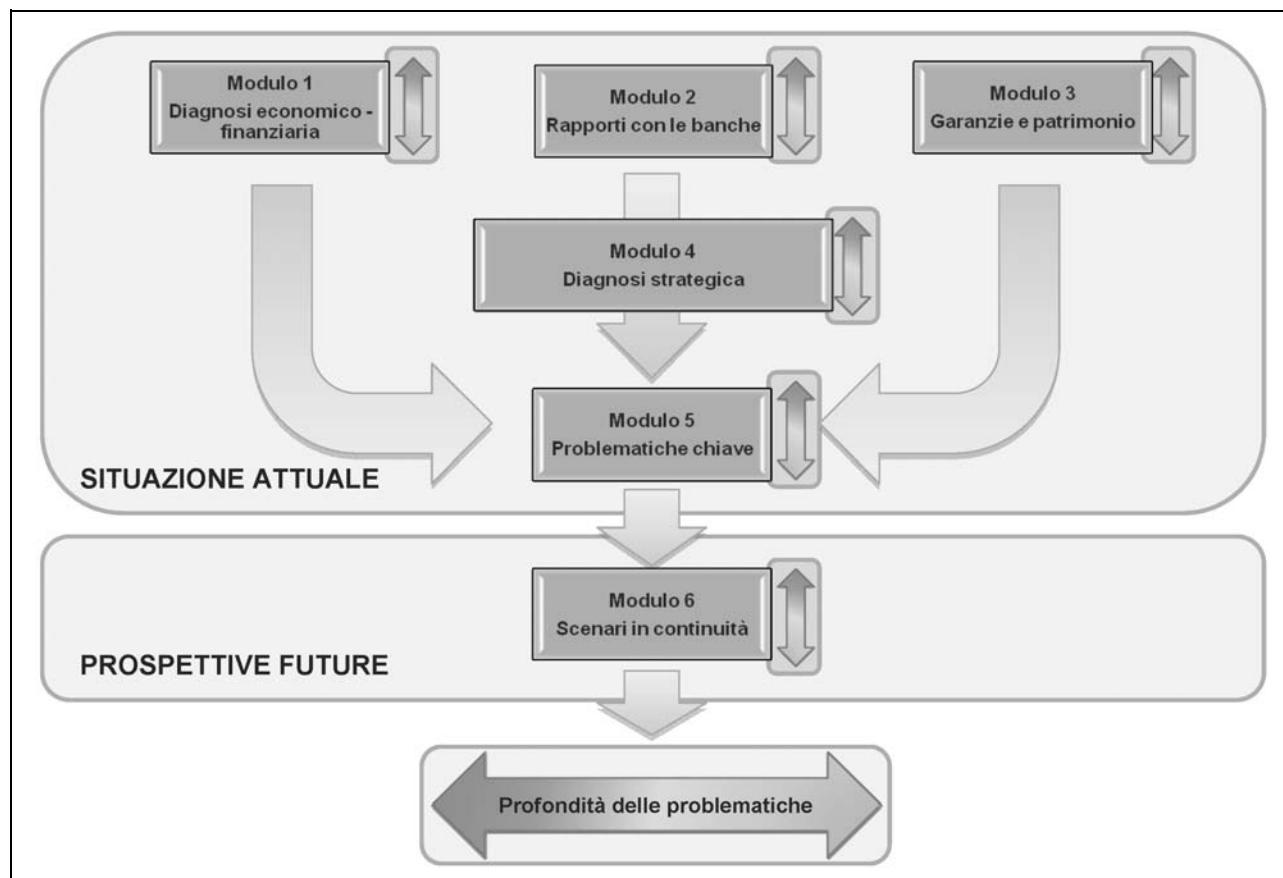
Modulo 1
Diagnosi economico - finanziaria

Modulo 2
Rapporti con le banche

Modulo 3
Garanzie e patrimonio

Modulo 4
Diagnosi strategica

Modulo 5
Problematiche chiave

SITUAZIONE ATTUALE

Modulo 6
Scenari in continuità

PROSPETTIVE FUTURE

Profondità delle problematiche